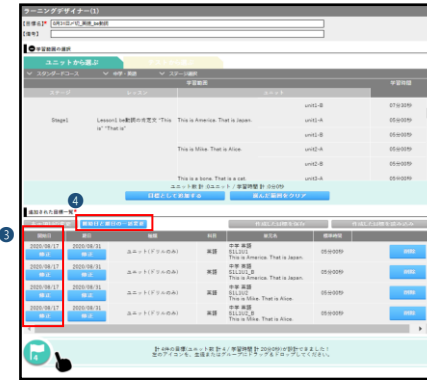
ラーニングデザイナー(1)

[名称名] 5月21日_F1_英語_be動詞

[備考]

学習範囲の選択

ユニットから選ぶ

スタンダードコース　中学・英語　ステージ選択

| ステージ | レッスン | 学習範囲 ユニット | | 学習時間 |
|---|---|---|---|---|
| Stage1 | Lesson1 be動詞の肯定文 "This is" "That is" | This is America. That is Japan. | unit1-B | 05分00秒 |
| | | | unit1-A | 05分00秒 |
| | | | unit1-B | 05分00秒 |
| | | This is Mike. That is Alice. | unit2-A | 05分00秒 |
| | | | unit2-B | 05分00秒 |
| | | This is a bone. That is a cat. | unit3-A | 05分00秒 |

ユニット合計 8ユニット / 学習時間 合計 40分00秒

日程としてお気に入り　選んだ範囲をクリア

追加された範囲一覧

4

開始日と締切日の一括変更

| 開始日 | 締切 | 種類 | 科目 | 単元名 | 標準時間 | |
|---|---|---|---|---|---|---|
| 2020/08/17 修正 | 2020/08/31 修正 | ユニット(ドリルのみ) | 英語 | 中学 英語 S1L1U1 This is America. That is Japan. | 05分00秒 | 削除 |
| 2020/08/17 修正 | 2020/08/31 修正 | ユニット(ドリルのみ) | 英語 | 中学 英語 S1L1U1_B This is America. That is Japan. | 05分00秒 | 削除 |
| 2020/08/17 修正 | 2020/08/31 修正 | ユニット(ドリルのみ) | 英語 | 中学 英語 S1L1U2 This is Mike. That is Alice. | 05分00秒 | 削除 |
| 2020/08/17 修正 | 2020/08/31 修正 | ユニット(ドリルのみ) | 英語 | 中学 英語 S1L1U2_B This is Mike. That is Alice. | 05分00秒 | 削除 |

3

計 4件の学習(ユニット計 8個 / 学習時間 20分00秒)が追加できました!
左のアイコンを、生徒またはグループにドラッグ&ドロップしてください。